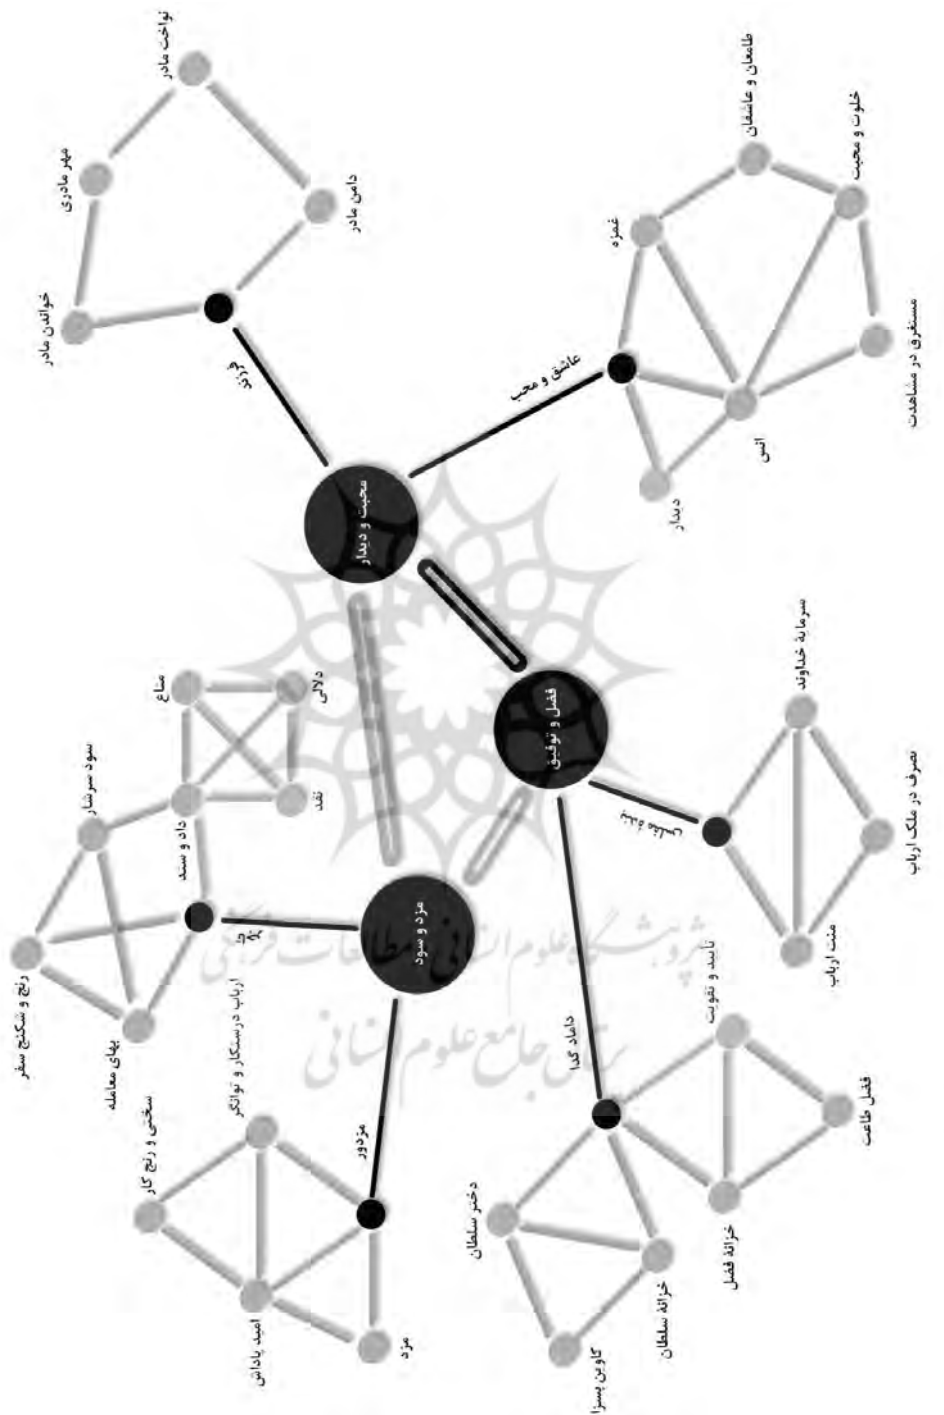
محبت و دیدار

فضل و توفیق

مزد و سود

عاشق و محب

فرزند

نواخت مادر

مهر مادری

دامن مادر

خواندن مادر

طامعان و عاشقان

خلوت و محبت

غمزه

مستغرق در مشاهدت

انس

دیدار

سرمایهٔ خداوند

تصرف در ملک ارباب

منت ارباب

داماد گدا

تأیید و تقویت

فضل طاعت

خزانهٔ فضل

دختر سلطان

خزانهٔ سلطان

کاوین پسرا

مزدور

ارباب دستگاه و توانگر

سختی و رنج کار

امید پاداش

مزد

تاجر

داد و ستد

سود سرشار

رنج و شکنج سفر

بهای معامله

متاع

دلالی

نقد